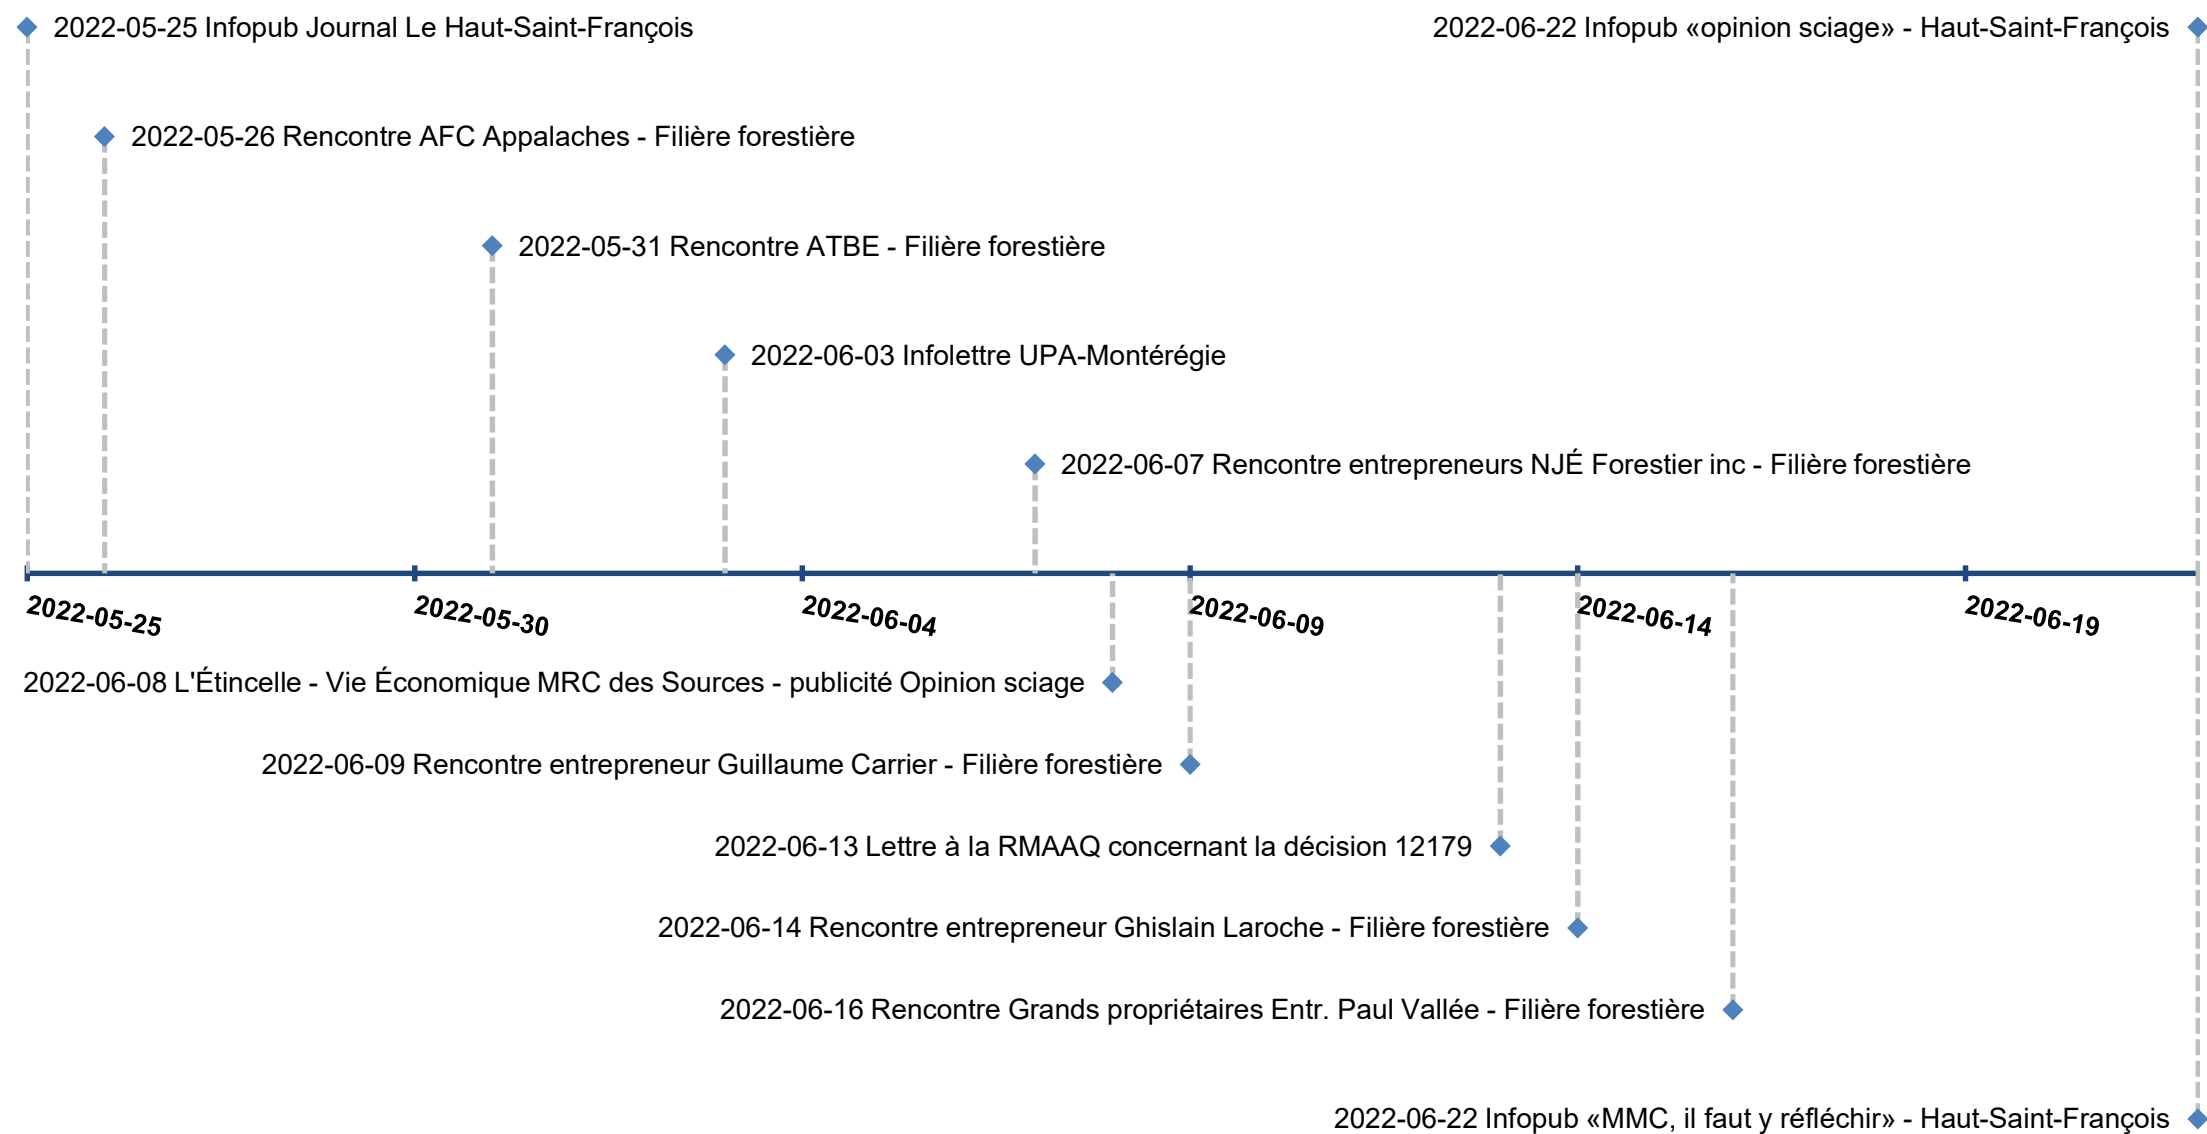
2022-05-25 Infopub Journal Le Haut-Saint-François

2022-06-22 Infopub «opinion sciage» - Haut-Saint-François

2022-05-26 Rencontre AFC Appalaches - Filière forestière

2022-05-31 Rencontre ATBE - Filière forestière

2022-06-03 Infolettre UPA-Montérégie

2022-06-07 Rencontre entrepreneurs NJÉ Forestier inc - Filière forestière

2022-05-25
2022-05-30
2022-06-04
2022-06-09
2022-06-14
2022-06-19

2022-06-08 L'Étincelle - Vie Économique MRC des Sources - publicité Opinion sciage

2022-06-09 Rencontre entrepreneur Guillaume Carrier - Filière forestière

2022-06-13 Lettre à la RMAAQ concernant la décision 12179

2022-06-14 Rencontre entrepreneur Ghislain Laroche - Filière forestière

2022-06-16 Rencontre Grands propriétaires Entr. Paul Vallée - Filière forestière

2022-06-22 Infopub «MMC, il faut y réfléchir» - Haut-Saint-François